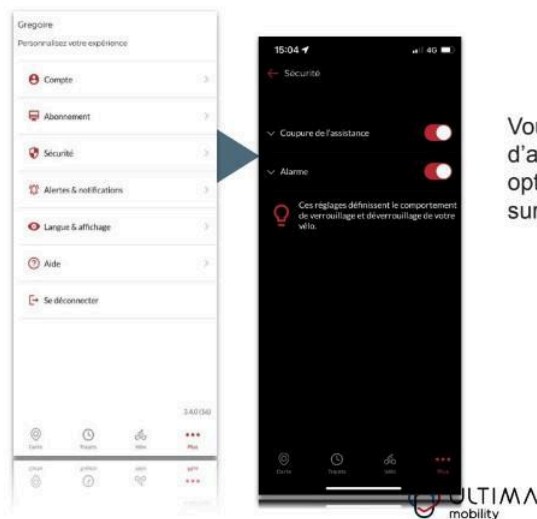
Gregoire
Personnalisez votre expérience

Compte
Abonnement
Sécurité
Alertes & notifications
Langue & affichage
Aide
Se déconnecter

Carte
Trajets
Vélo
Plus

15:04
4G
Sécurité

Coupure de l'assistance
Alarme

Ces réglages définissent le comportement de verrouillage et déverrouillage de votre vélo.

Carte
Trajets
Vélo
Plus

Vou
d'a
opt
sur

ULTIMA
mobility